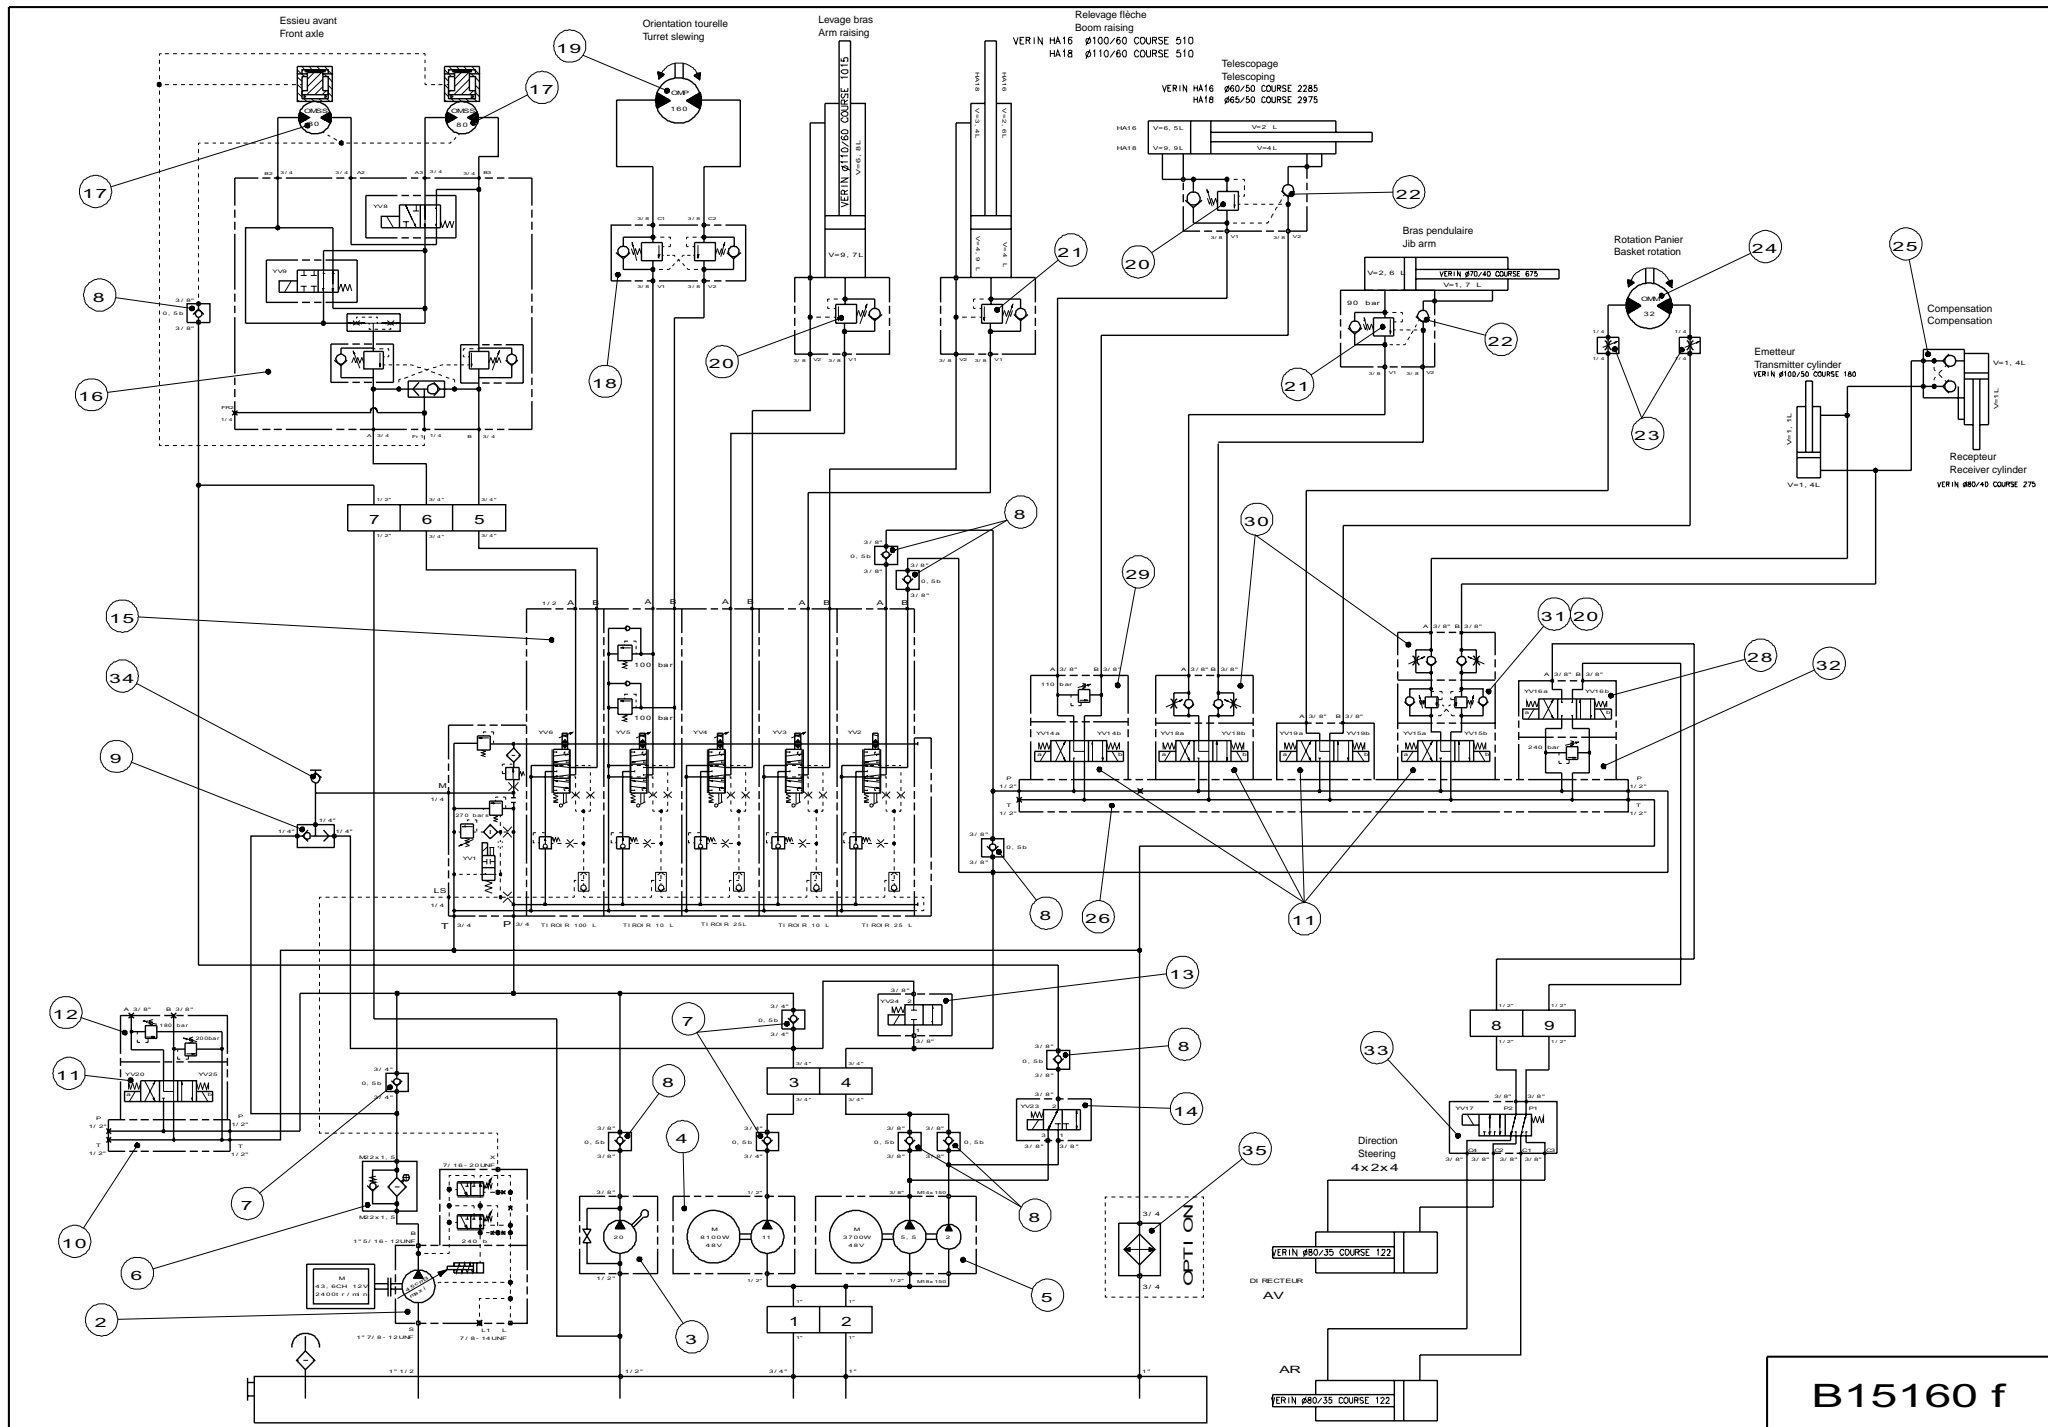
Essieu avant
Front axle

Orientation tourelle
Turret slewing

Levage bras
Arm raising

Relevage flèche
Boom raising
VERIN HA16 ø100/60 COURSE 510
HA18 ø110/60 COURSE 510

Telescopage
Telescoping
VERIN HA16 ø60/50 COURSE 2285
HA18 ø65/50 COURSE 2975

Bras pendulaire
Jib arm

Rotation Panier
Basket rotation

Compensation
Compensation

Emetteur
Transmitter cylinder
VERIN ø100/50 COURSE 180

Recepteur
Receiver cylinder
VERIN ø80/40 COURSE 275

19
OMP
160

17
OMSS
80

17
OMSS
80

VERIN ø110/60 COURSE 1015
V=6, 8L
V=9, 7L

HA16
HA18
V=3, 4L
V=6L
V=4, 9L
V=4L

HA16 V=6, 5L V=2 L
HA18 V=9, 9L V=4L

22
20
21
21
22
20
24
OMM
32
25

V=2, 6 L
VERIN ø70/40 COURSE 675
V=1, 7 L
90 bar

V=1, 4L
V=1L
V=1, 1L
V=1, 4L

23

YV8
YV9

8
3/8"
0, 5b
3/8"

16
18

7 6 5
1/2" 3/4" 3/4"

8
0, 5b
3/8"

15
100 bar
100 bar

34
9

YV6 YV5 YV4 YV3 YV2
270 bars
YV1

M
1/4
LS
1/4
T 3/4
P 3/4
TIROIR 100 L
TIROIR 10 L
TIROIR 25L
TIROIR 10 L
TIROIR 25 L

29
30
31 20
28
32

110 bar
YV14a YV14b
YV18a YV18b
YV19a YV19b
YV15a YV15b
YV16a YV16b
240 bar

8
26
11

12
180 bar
200bar
11
YV20 YV25
10

13
YV24

7
3/4"
0, 5b

3 4

8
14
YV23

7
6
M22x1, 5

7/16-20UNF
240 b
1"5/16-12UNF

M
43, 6CH 12V
2400tr/min

2
1"7/8-12UNF
7/8-14UNF

8
0, 5b

20
3

4
M
8100W
48V
11

M
3700W
48V
5, 5
2
5

8

35
OPTION
3/4

1 2
1" 1"

1"1/2
1/2"
3/4"
1"

8 9
1/2" 1/2"

33
YV17
P2 P1

Direction
Steering
4x2x4

VERIN ø80/35 COURSE 122
DIRECTEUR
AV

AR
VERIN ø80/35 COURSE 122

B15160 f